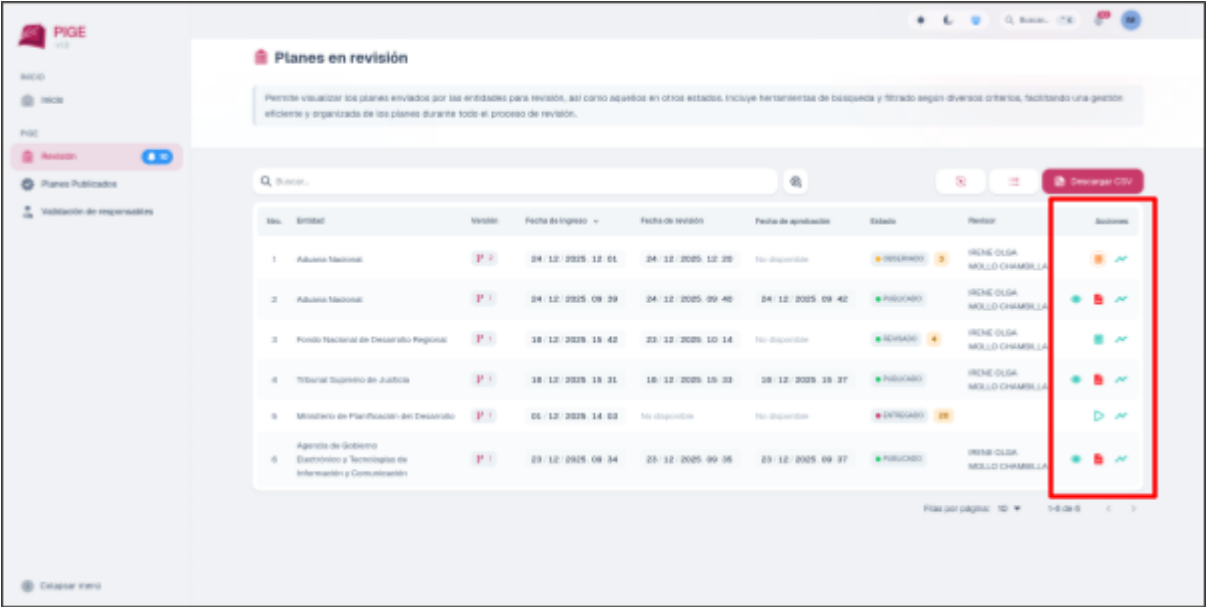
PIGE
V2.0

INICIO

Inicio

PIGE

Revisión

Planes Publicados

Validación de responsables

Colapsar menú

Buscar...

Planes en revisión

Permite visualizar los planes enviados por las entidades para revisión, así como aquellos en otros estados. Incluye herramientas de búsqueda y filtrado según diversos criterios, facilitando una gestión eficiente y organizada de los planes durante todo el proceso de revisión.

Buscar...

Descargar CSV

| Nro. | Entidad | Versión | Fecha de ingreso | Fecha de revisión | Fecha de aprobación | Estado | Revisor | Acciones |
|---|---|---|---|---|---|---|---|---|
| 1 | Aduana Nacional | P 2 | 24/12/2025 12:01 | 24/12/2025 12:20 | No disponible | OBSERVADO 3 | IRENE OLGA MOLLO CHAMBILLA | |
| 2 | Aduana Nacional | P 1 | 24/12/2025 09:39 | 24/12/2025 09:40 | 24/12/2025 09:42 | PUBLICADO | IRENE OLGA MOLLO CHAMBILLA | |
| 3 | Fondo Nacional de Desarrollo Regional | P 1 | 18/12/2025 15:42 | 23/12/2025 10:14 | No disponible | REVISADO 4 | IRENE OLGA MOLLO CHAMBILLA | |
| 4 | Tribunal Supremo de Justicia | P 1 | 18/12/2025 15:31 | 18/12/2025 15:33 | 18/12/2025 15:37 | PUBLICADO | IRENE OLGA MOLLO CHAMBILLA | |
| 5 | Ministerio de Planificación del Desarrollo | P 1 | 01/12/2025 14:03 | No disponible | No disponible | ENTREGADO 28 | | |
| 6 | Agencia de Gobierno Electrónico y Tecnologías de Información y Comunicación | P 1 | 23/12/2025 09:34 | 23/12/2025 09:35 | 23/12/2025 09:37 | PUBLICADO | IRENE OLGA MOLLO CHAMBILLA | |

Filas por página: 10

1-6 de 6